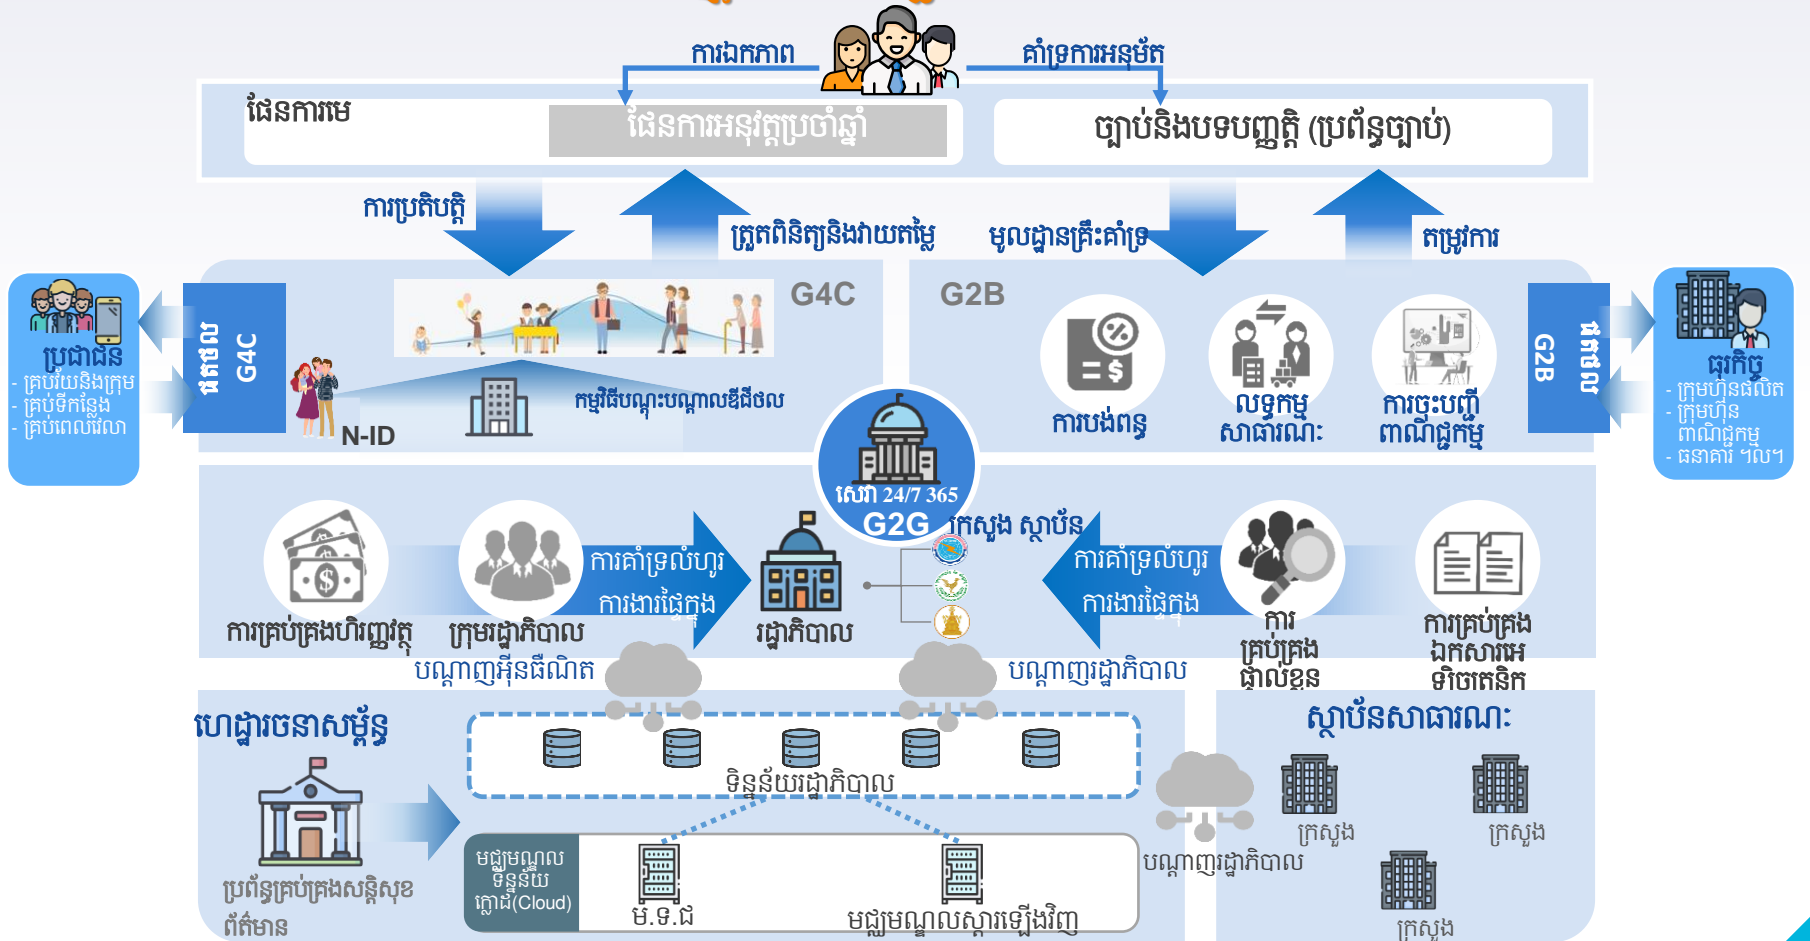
ការឯកភាព
គាំទ្រការអនុម័ត
ផែនការមេ
ផែនការអនុវត្តប្រចាំឆ្នាំ
ច្បាប់និងបទបញ្ញត្តិ (ប្រព័ន្ធច្បាប់)
ការប្រតិបត្តិ
ត្រួតពិនិត្យនិងវាយតម្លៃ
មូលដ្ឋានគ្រឹះគាំទ្រ
តម្រូវការ
G4C
G2B
ប្រជាជន
- គ្រប់វ័យនិងក្រុម
- គ្រប់ទីកន្លែង
- គ្រប់ពេលវេលា
ផ្តល់ជូន G4C
N-ID
កម្មវិធីបណ្ដុះបណ្ដាលឌីជីថល
ការបង់ពន្ធ
លទ្ធកម្មសាធារណៈ
ការចុះបញ្ជីពាណិជ្ជកម្ម
G2B ផ្តល់ជូន
ធុរកិច្ច
- ក្រុមហ៊ុនផលិត
- ក្រុមហ៊ុនពាណិជ្ជកម្ម
- ធនាគារ ។ល។
សេវា 24/7 365
G2G
ក្រសួង ស្ថាប័ន
ការគ្រប់គ្រងហិរញ្ញវត្ថុ
ក្រុមរដ្ឋាភិបាល
ការគាំទ្រលំហូរការងារផ្ទៃក្នុង
រដ្ឋាភិបាល
ការគាំទ្រលំហូរការងារផ្ទៃក្នុង
ការគ្រប់គ្រងផ្ទាល់ខ្លួន
ការគ្រប់គ្រងឯកសារអេឡិចត្រូនិក
បណ្តាញអ៊ីនធឺណិត
បណ្តាញរដ្ឋាភិបាល
ហេដ្ឋារចនាសម្ព័ន្ធ
ទិន្នន័យរដ្ឋាភិបាល
ស្ថាប័នសាធារណៈ
ប្រព័ន្ធគ្រប់គ្រងសន្តិសុខព័ត៌មាន
មជ្ឈមណ្ឌលទិន្នន័យក្លោដ(Cloud)
ម.ទ.ជ
មជ្ឈមណ្ឌលស្តារឡើងវិញ
បណ្តាញរដ្ឋាភិបាល
ក្រសួង
ក្រសួង
ក្រសួង